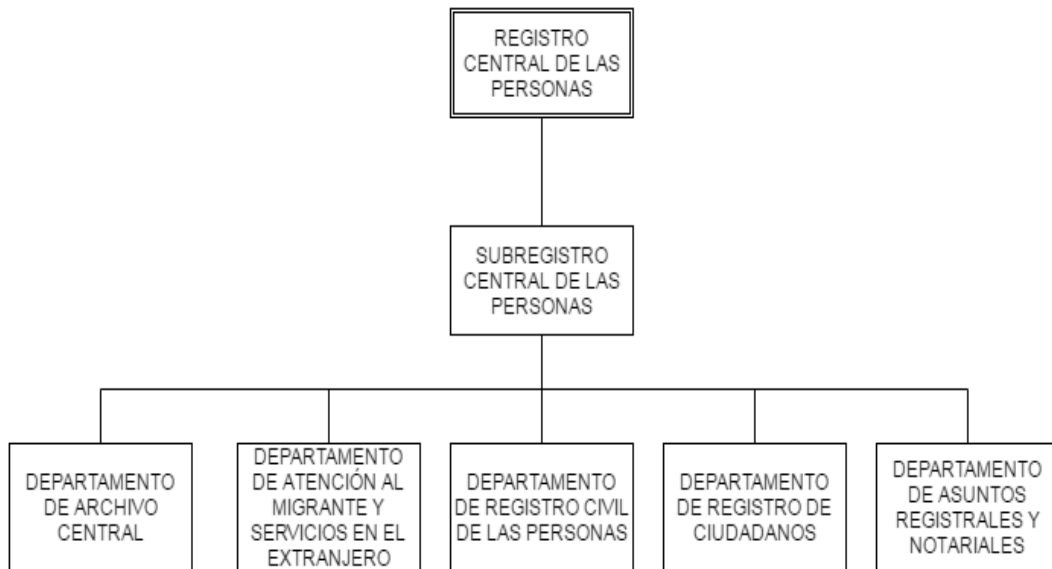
REGISTRO CENTRAL DE LAS PERSONAS

SUBREGISTRO CENTRAL DE LAS PERSONAS

DEPARTAMENTO DE ARCHIVO CENTRAL

DEPARTAMENTO DE ATENCIÓN AL MIGRANTE Y SERVICIOS EN EL EXTRANJERO

DEPARTAMENTO DE REGISTRO CIVIL DE LAS PERSONAS

DEPARTAMENTO DE REGISTRO DE CIUDADANOS

DEPARTAMENTO DE ASUNTOS REGISTRALES Y NOTARIALES